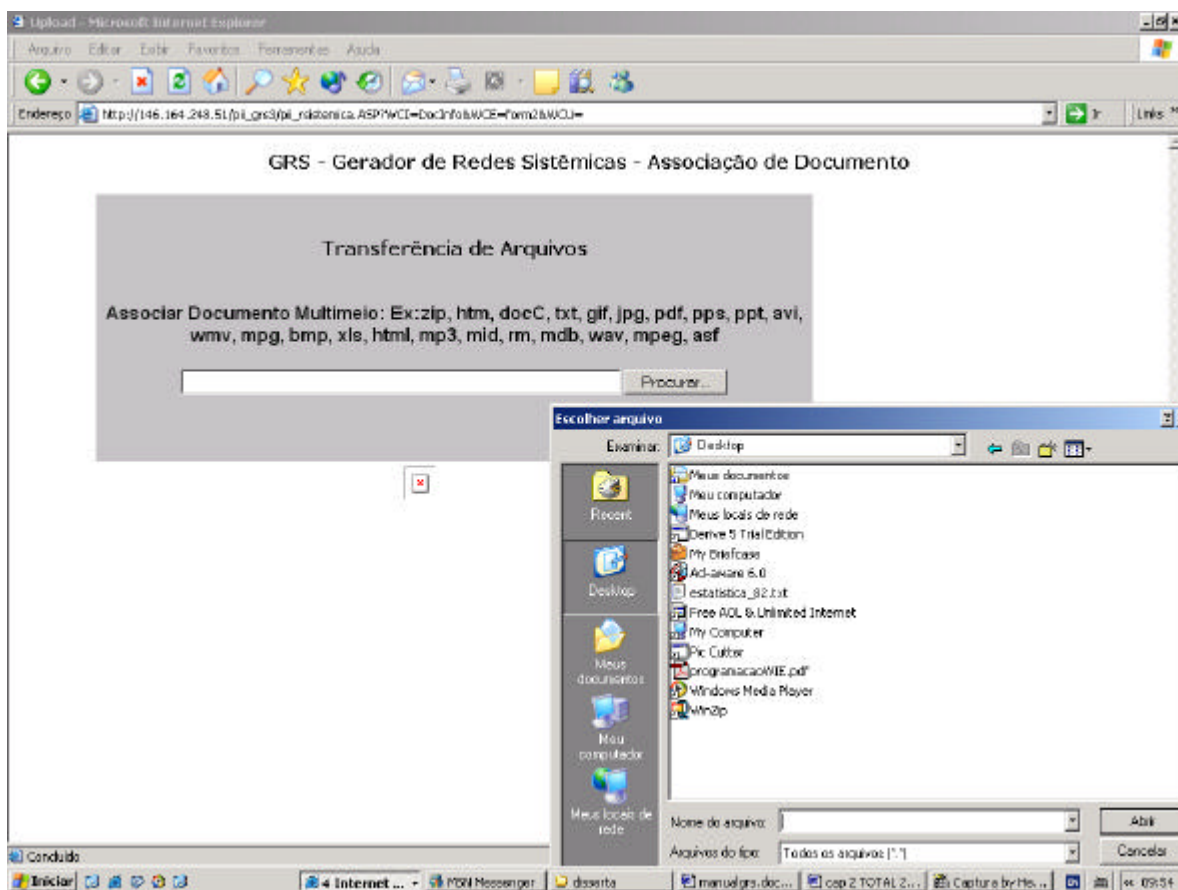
Upload - Microsoft Internet Explorer

Arquivo Editar Exibir Favoritos Ferramentas Ajuda

Endereço http://146.164.248.51/pii_grs3/pii_rsistemica.ASP?WCI=DocInfo&WCE=form2&WCU=

Ir Links

GRS - Gerador de Redes Sistêmicas - Associação de Documento

Transferência de Arquivos

Associar Documento Multimeio: Ex:zip, htm, docC, txt, gif, jpg, pdf, pps, ppt, avi, wmv, mpg, bmp, xls, html, mp3, mid, rm, mdb, wav, mpeg, asf

Procurar...

Escolher arquivo

Examinar: Desktop

Recent

Desktop

Meus documentos

Meu computador

Meus locais de rede

Meus documentos
Meu computador
Meus locais de rede
Derive 5 Trial Edition
My Briefcase
Ad-aware 6.0
estatistica_82.txt
Free AOL & Unlimited Internet
My Computer
Pic Cutter
programacaoWIE.pdf
Windows Media Player
WinZip

Nome do arquivo:

Arquivos do tipo: Todos os arquivos (*.*)

Abrir

Cancelar

Concluído

Iniciar

4 Internet ...

MSN Messenger

disserta

manualgrs.doc...

cap 2 TOTAL 2...

Capture by Me...

09:54